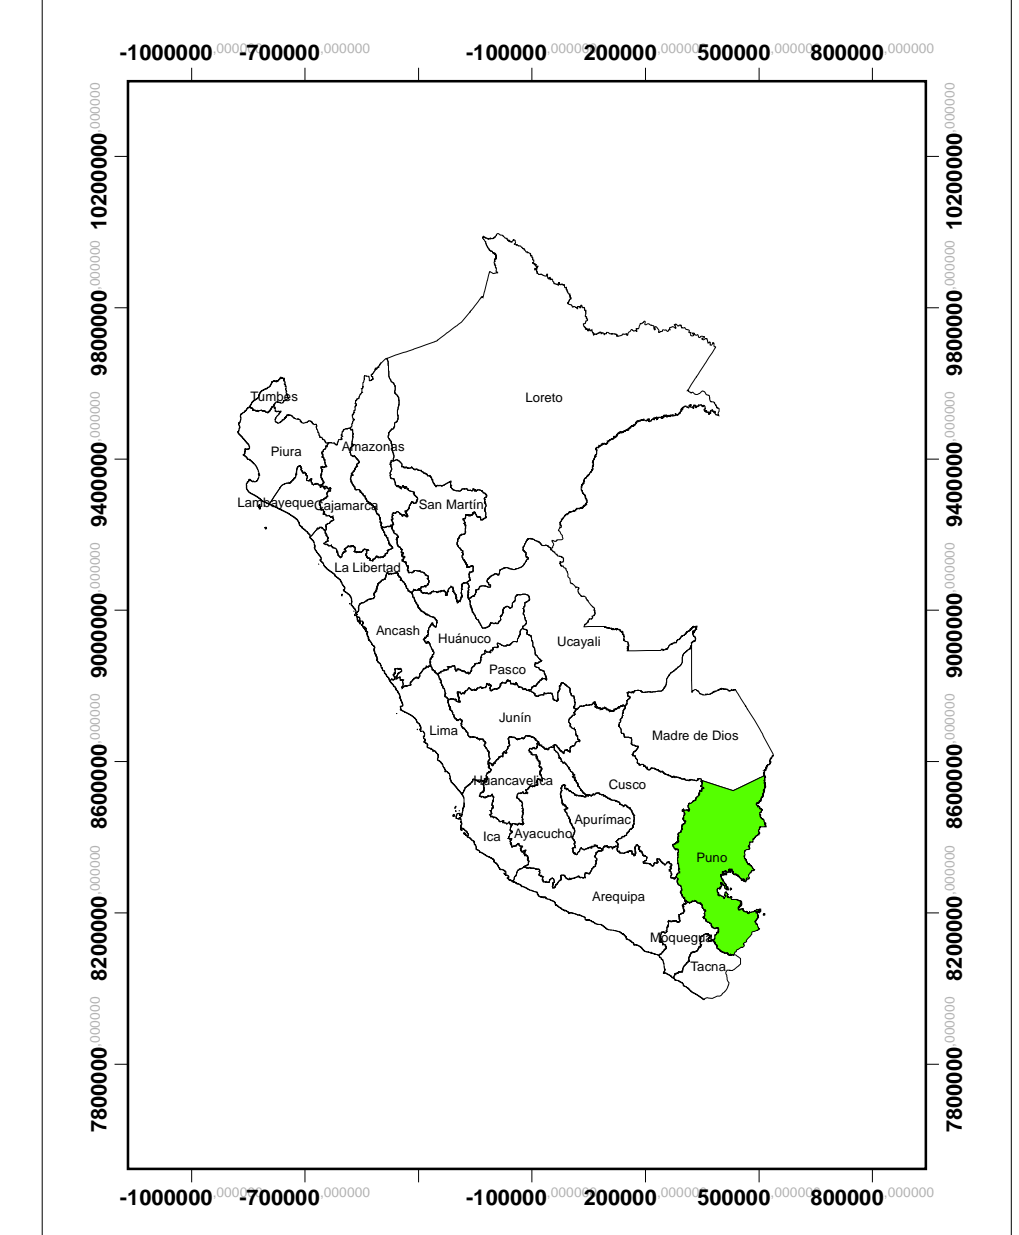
-1000000,000000 -700000,000000 -100000,000000 200000,000000 500000,000000 800000,000000

10200000,000000 9800000,000000 9400000,000000 9000000,000000 8600000,000000 8200000,000000 7800000,000000

10200000,000000 9800000,000000 9400000,000000 9000000,000000 8600000,000000 8200000,000000 7800000,000000

Tumbes
Loreto
Piura
Amazonas
Lambayeque
Cajamarca
San Martín
La Libertad
Ancash
Huánuco
Ucayali
Pasco
Junín
Lima
Madre de Dios
Huancavelica
Cusco
Apurímac
Ica
Ayacucho
Puno
Arequipa
Moquegua
Tacna

-1000000,000000 -700000,000000 -100000,000000 200000,000000 500000,000000 800000,000000